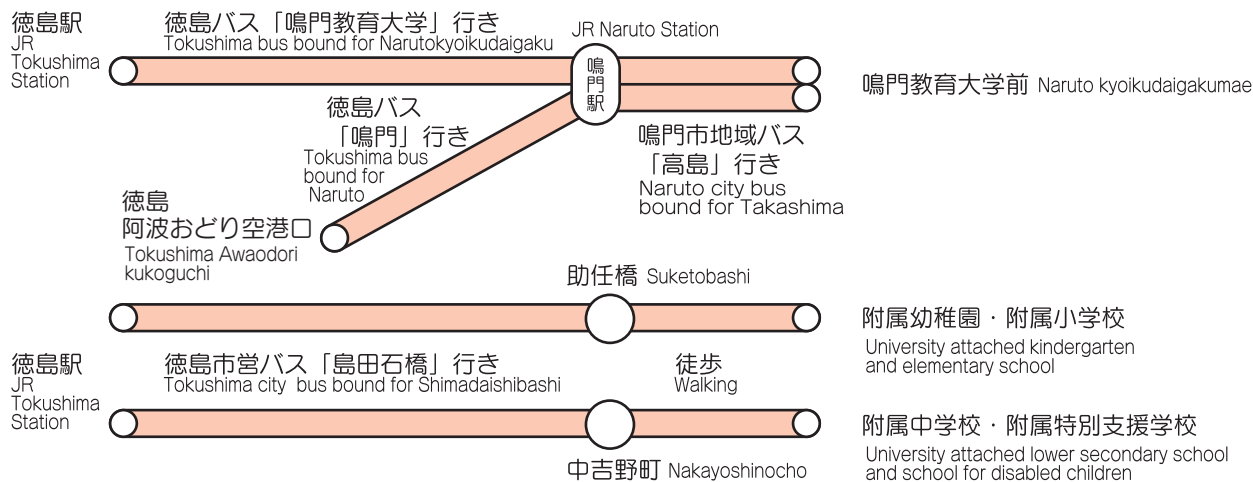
徳島駅
JR Tokushima Station

徳島バス「鳴門教育大学」行き
Tokushima bus bound for Narutokyoikudaigaku

JR Naruto Station
鳴門駅

鳴門教育大学前 Naruto kyoikudaigakumae

徳島バス「鳴門」行き
Tokushima bus bound for Naruto

鳴門市地域バス「高島」行き
Naruto city bus bound for Takashima

徳島阿波おどり空港口
Tokushima Awaodori kukoguchi

助任橋 Suketobashi

附属幼稚園・附属小学校
University attached kindergarten and elementary school

徳島駅
JR Tokushima Station

徳島市営バス「島田石橋」行き
Tokushima city bus bound for Shimadaishibashi

徒歩
Walking

附属中学校・附属特別支援学校
University attached lower secondary school and school for disabled children

中吉野町 Nakayoshinocho